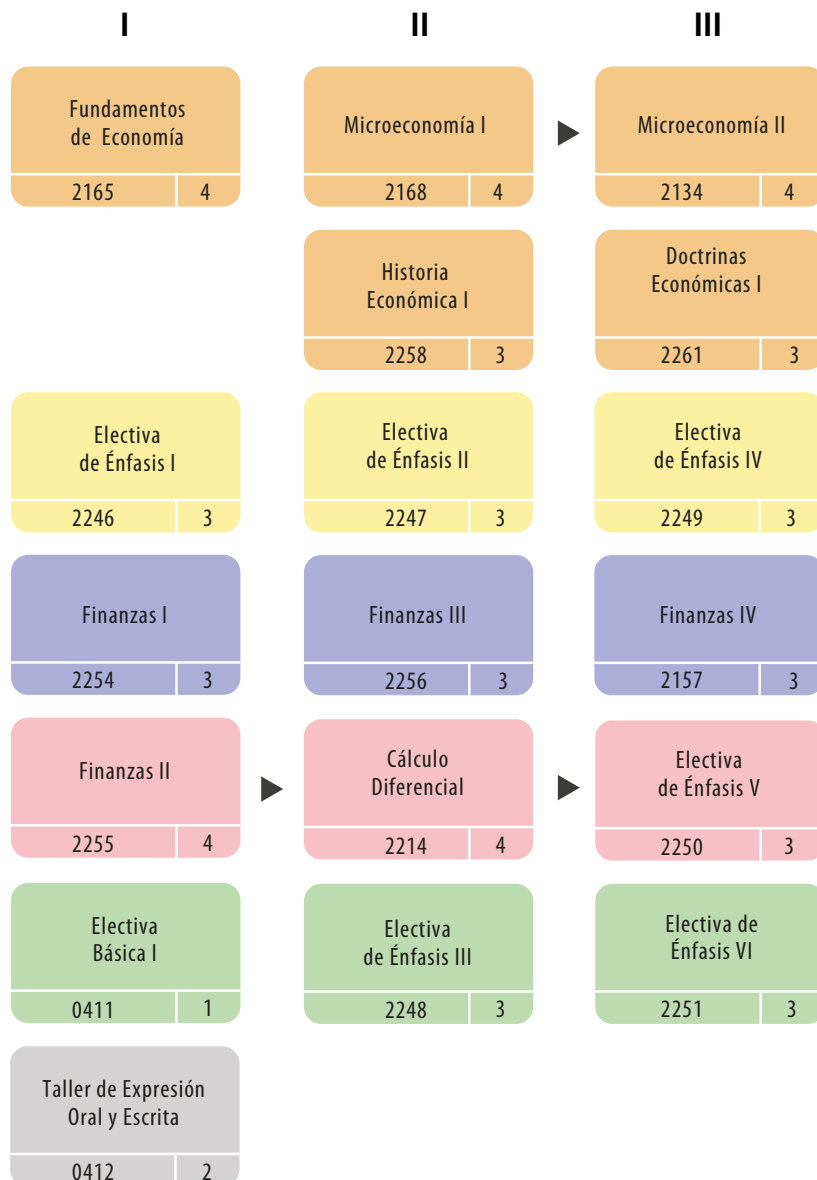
I

Fundamentos de Economía
2165 | 4

Electiva de Énfasis I
2246 | 3

Finanzas I
2254 | 3

Finanzas II
2255 | 4

Electiva Básica I
0411 | 1

Taller de Expresión Oral y Escrita
0412 | 2

II

Microeconomía I
2168 | 4

Historia Económica I
2258 | 3

Electiva de Énfasis II
2247 | 3

Finanzas III
2256 | 3

Cálculo Diferencial
2214 | 4

Electiva de Énfasis III
2248 | 3

III

Microeconomía II
2134 | 4

Doctrinas Económicas I
2261 | 3

Electiva de Énfasis IV
2249 | 3

Finanzas IV
2157 | 3

Electiva de Énfasis V
2250 | 3

Electiva de Énfasis VI
2251 | 3